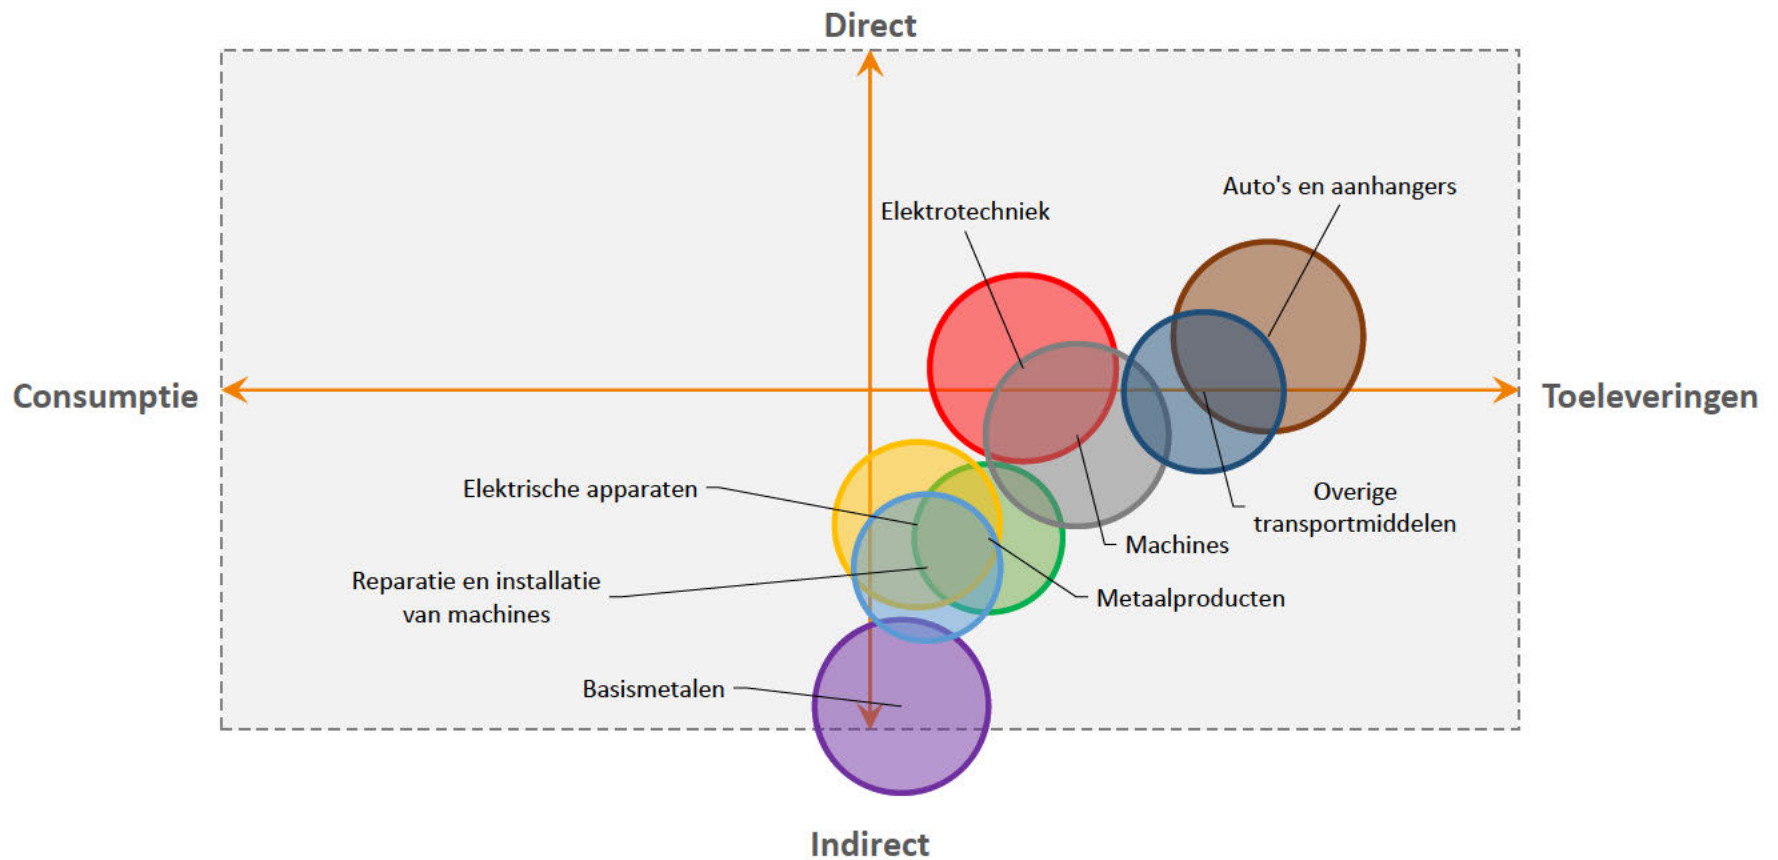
Direct

Consumptie

Toeleveringen

Indirect

Elektrotechniek

Auto's en aanhangers

Elektrische apparaten

Overige transportmiddelen

Machines

Reparatie en installatie van machines

Metaalproducten

Basismetalen